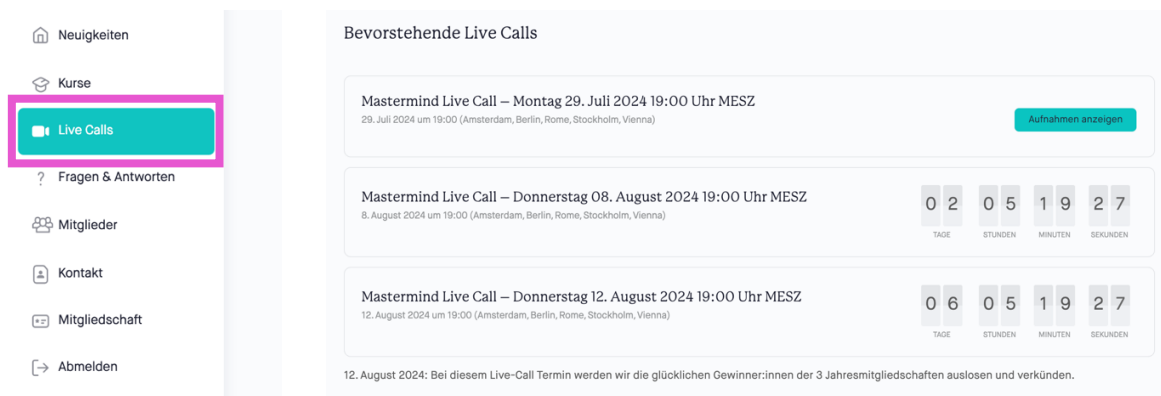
Neuigkeiten

Kurse

Live Calls

Fragen & Antworten

Mitglieder

Kontakt

Mitgliedschaft

Abmelden

Bevorstehende Live Calls

Mastermind Live Call – Montag 29. Juli 2024 19:00 Uhr MESZ
29. Juli 2024 um 19:00 (Amsterdam, Berlin, Rome, Stockholm, Vienna)

Aufnahmen anzeigen

Mastermind Live Call – Donnerstag 08. August 2024 19:00 Uhr MESZ
8. August 2024 um 19:00 (Amsterdam, Berlin, Rome, Stockholm, Vienna)

02 TAGE 05 STUNDEN 19 MINUTEN 27 SEKUNDEN

Mastermind Live Call – Donnerstag 12. August 2024 19:00 Uhr MESZ
12. August 2024 um 19:00 (Amsterdam, Berlin, Rome, Stockholm, Vienna)

06 TAGE 05 STUNDEN 19 MINUTEN 27 SEKUNDEN

12. August 2024: Bei diesem Live-Call Termin werden wir die glücklichen Gewinner:innen der 3 Jahresmitgliedschaften auslosen und verkünden.